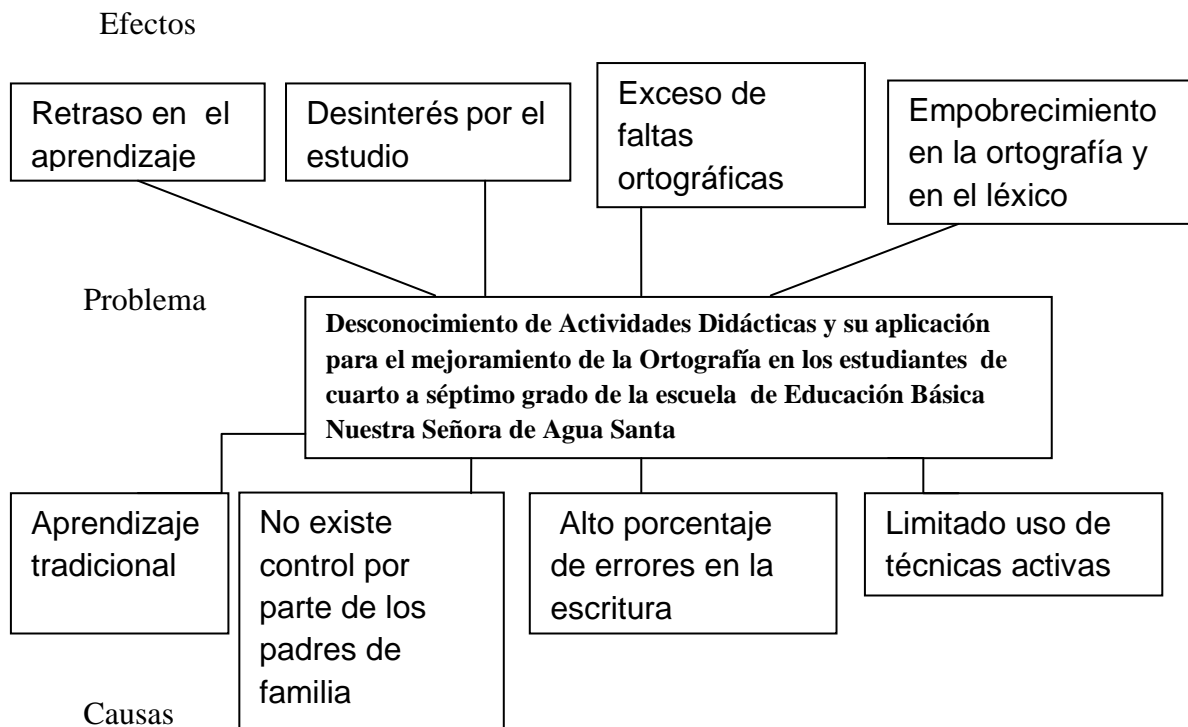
Efectos

Retraso en el aprendizaje

Desinterés por el estudio

Exceso de faltas ortográficas

Empobrecimiento en la ortografía y en el léxico

Problema

**Desconocimiento de Actividades Didácticas y su aplicación para el mejoramiento de la Ortografía en los estudiantes de cuarto a séptimo grado de la escuela de Educación Básica Nuestra Señora de Agua Santa**

Aprendizaje tradicional

No existe control por parte de los padres de familia

Alto porcentaje de errores en la escritura

Limitado uso de técnicas activas

Causas